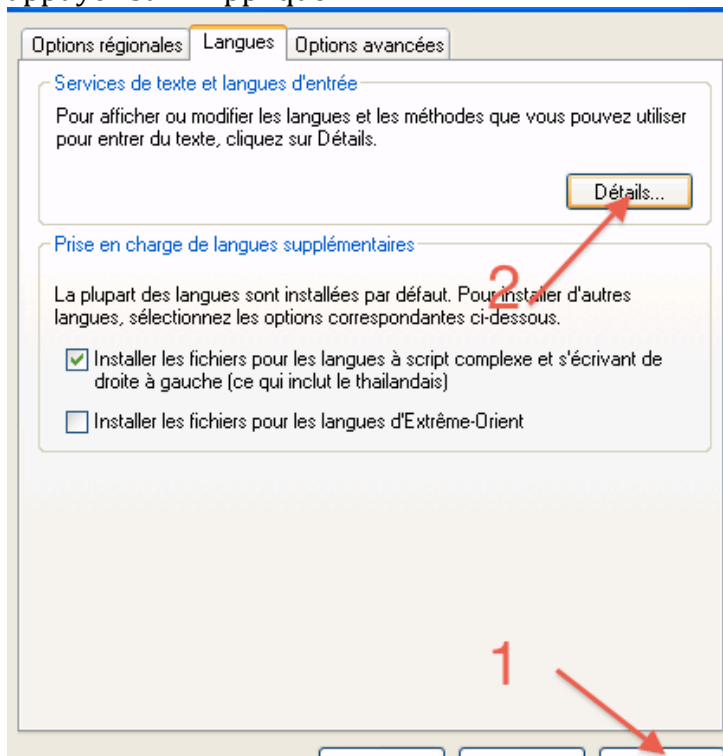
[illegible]

Options régionales | Langues | Options avancées

Services de texte et langues d'entrée

Pour afficher ou modifier les langues et les méthodes que vous pouvez utiliser pour entrer du texte, cliquez sur Détails.

Détails...

Prise en charge de langues supplémentaires

2

La plupart des langues sont installées par défaut. Pour installer d'autres langues, sélectionnez les options correspondantes ci-dessous.

Installer les fichiers pour les langues à script complexe et s'écrivant de droite à gauche (ce qui inclut le thaïlandais)

Installer les fichiers pour les langues d'Extrême-Orient

1